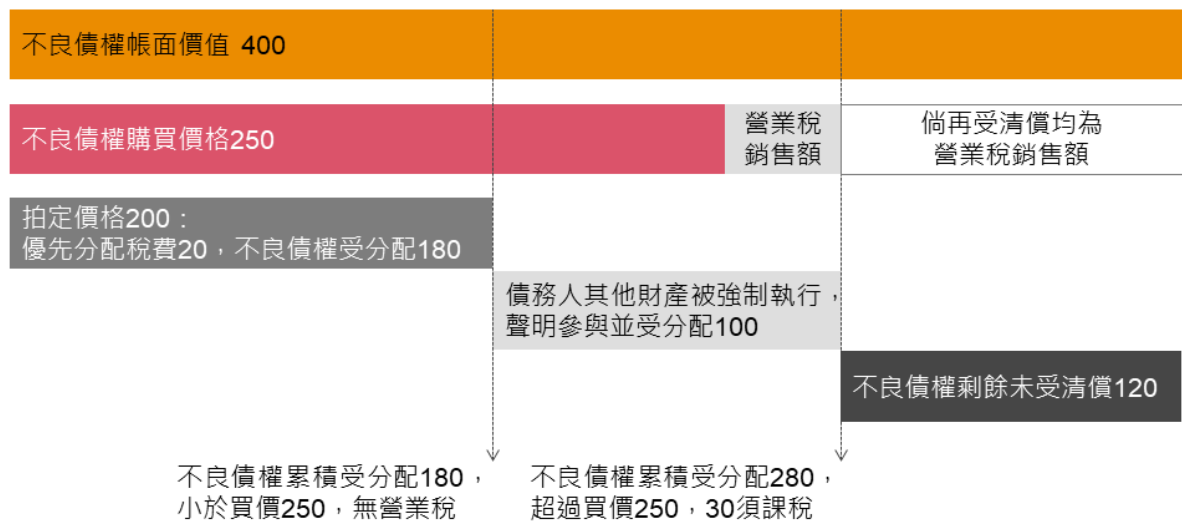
不良債權帳面價值 400

不良債權購買價格250

營業稅銷售額

倘再受清償均為營業稅銷售額

拍定價格200：
優先分配稅費20，不良債權受分配180

債務人其他財產被強制執行，
聲明參與並受分配100

不良債權剩餘未受清償120

不良債權累積受分配180，
小於買價250，無營業稅

不良債權累積受分配280，
超過買價250，30須課稅